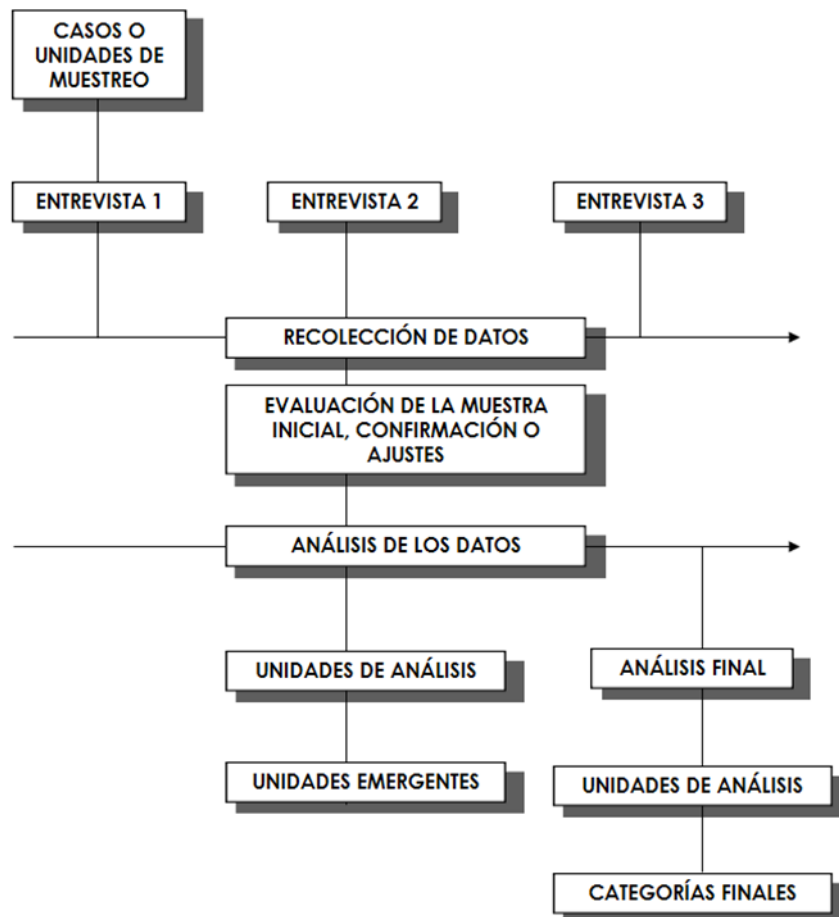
CASOS O UNIDADES DE MUESTREO

ENTREVISTA 1

ENTREVISTA 2

ENTREVISTA 3

RECOLECCIÓN DE DATOS

EVALUACIÓN DE LA MUESTRA INICIAL, CONFIRMACIÓN O AJUSTES

ANÁLISIS DE LOS DATOS

UNIDADES DE ANÁLISIS

ANÁLISIS FINAL

UNIDADES EMERGENTES

UNIDADES DE ANÁLISIS

CATEGORÍAS FINALES